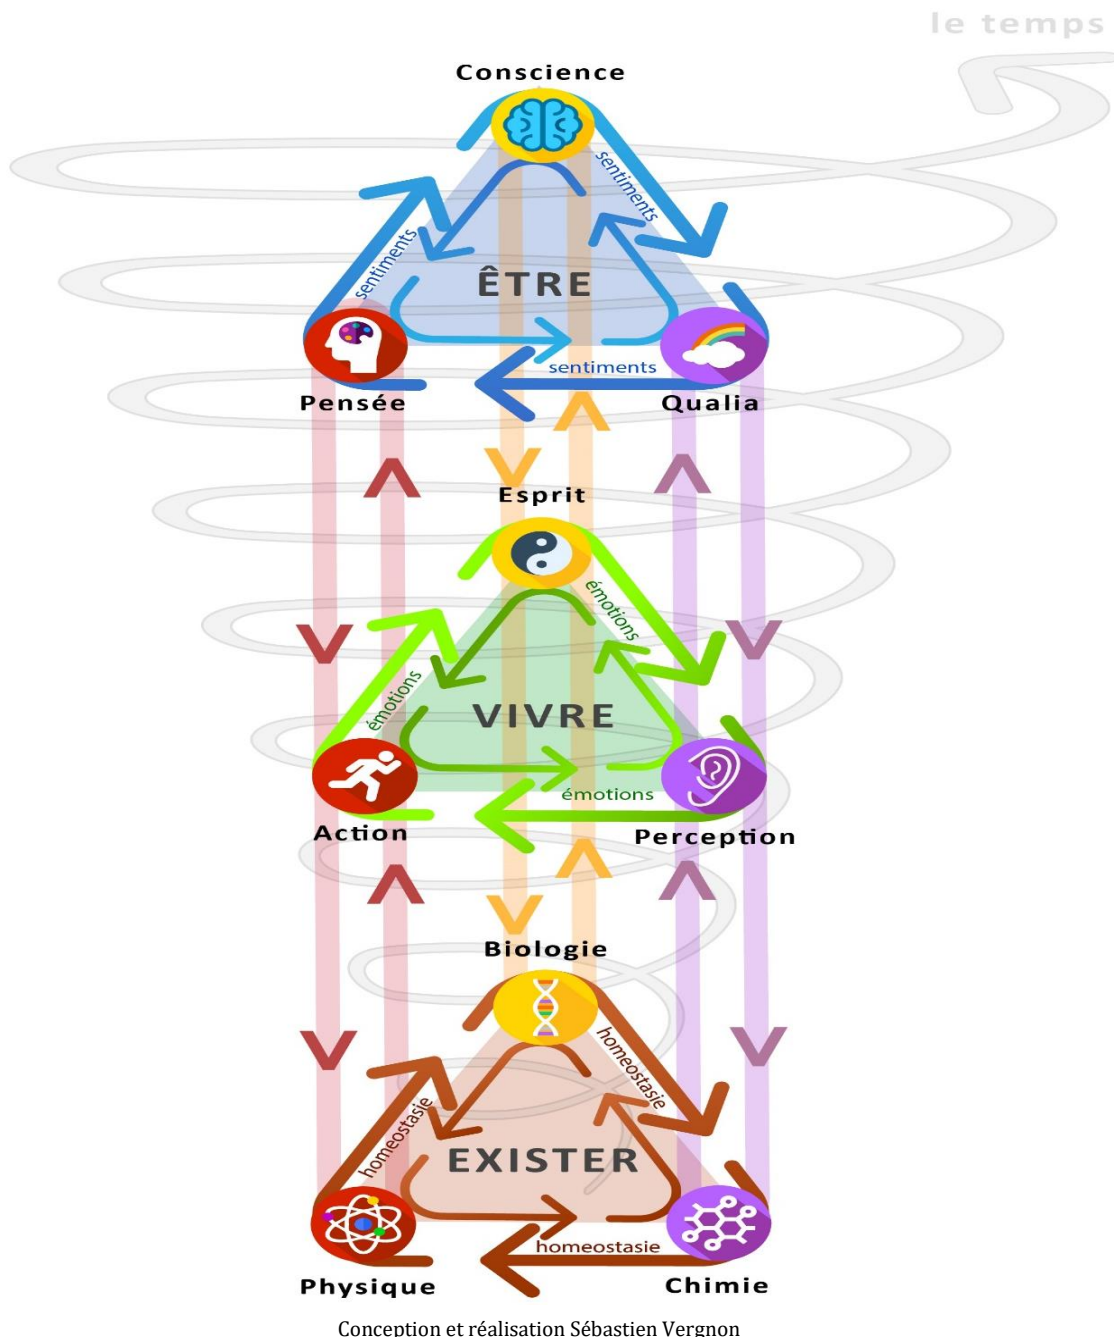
le temps

Conscience

sentiments

sentiments

ÊTRE

sentiments

Pensée

Qualia

Esprit

émotions

émotions

VIVRE

émotions

Action

Perception

Biologie

homeostasie

homeostasie

EXISTER

homeostasie

Physique

Chimie

Conception et réalisation Sébastien Vergnon